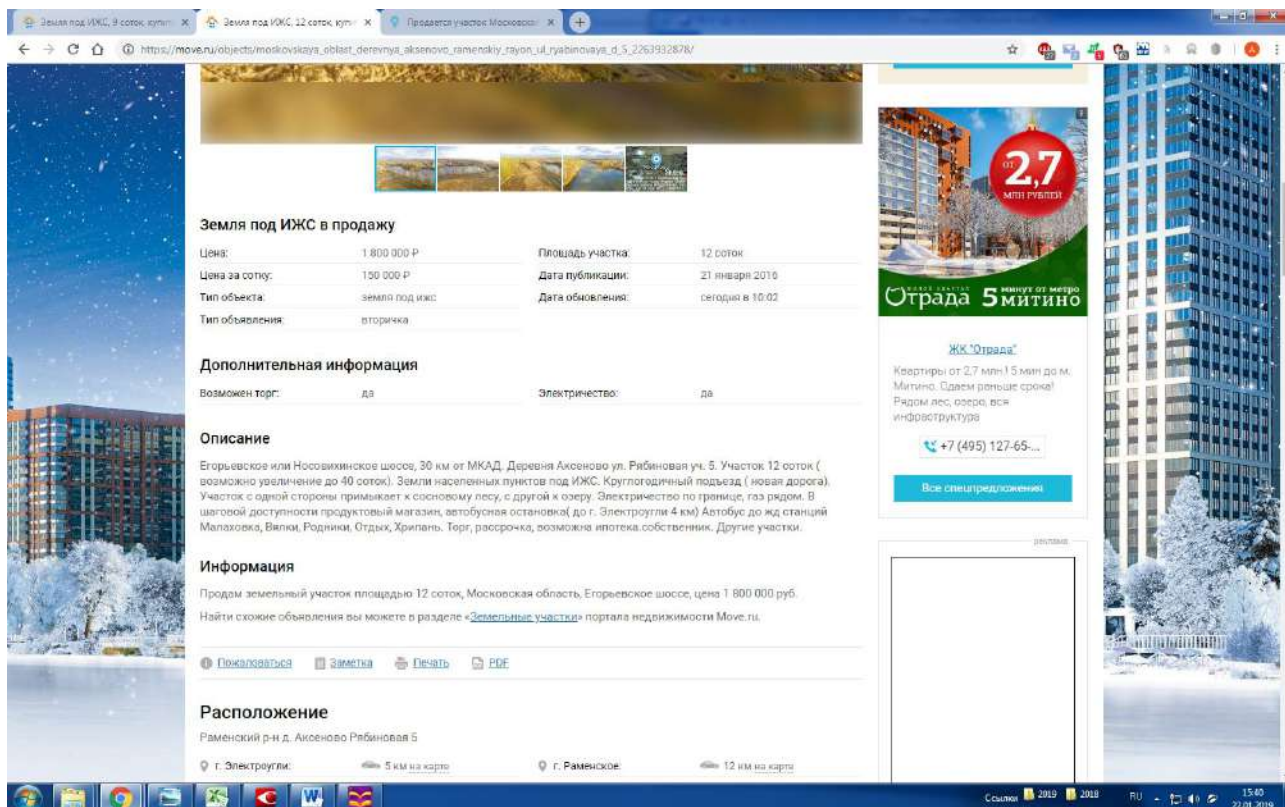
Земля под ИЖС, 9 соток, купи ×
Земля под ИЖС, 12 соток, купи ×
Продается участок Московск ×

https://move.ru/objects/moskovskaya_oblast_derevnya_aksenovo_ramenskiy_rayon_ul_ryabinovaya_d_5_2263932878/

Земля под ИЖС в продажу

| | | | |
|---|---|---|---|
| Цена: | 1 800 000 ₽ | Площадь участка: | 12 соток |
| Цена за сотку: | 150 000 ₽ | Дата публикации: | 21 января 2016 |
| Тип объекта: | земля под ижс | Дата обновления: | сегодня в 10:02 |
| Тип объявления: | вторичка | | |

Дополнительная информация

| | | | |
|---|---|---|---|
| Возможен торг: | да | Электричество: | да |

Описание

Егорьевское или Носовихинское шоссе, 30 км от МКАД. Деревня Аксеново ул. Рябиновая уч. 5. Участок 12 соток ( возможно увеличение до 40 соток). Земли населенных пунктов под ИЖС. Круглогодичный подъезд ( новая дорога). Участок с одной стороны примыкает к сосновому лесу, с другой к озеру. Электричество по границе, газ рядом. В шаговой доступности продуктовый магазин, автобусная остановка( до г. Электроугли 4 км) Автобус до жд станций Малаховка, Вялки, Родники, Отдых, Хрипань. Торг, рассрочка, возможна ипотека.собственник. Другие участки.

Информация

Продам земельный участок площадью 12 соток, Московская область, Егорьевское шоссе, цена 1 800 000 руб.

Найти схожие объявления вы можете в разделе «Земельные участки» портала недвижимости Move.ru.

Пожаловаться Заметка Печать PDF

Расположение

Раменский р-н д. Аксеново Рябиновая 5

г. Электроугли: 5 км на карте г. Раменское: 12 км на карте

от 2,7 млн рублей
Отрада 5 минут от метро Митино

ЖК "Отрада"
Квартиры от 2,7 млн! 5 мин до м. Митино. Сдаем раньше срока! Рядом лес, озеро, вся инфраструктура
+7 (495) 127-65-...
Все спецпредложения

реклама

Ссылки 2019 2018 RU 15:40 22.01.2019